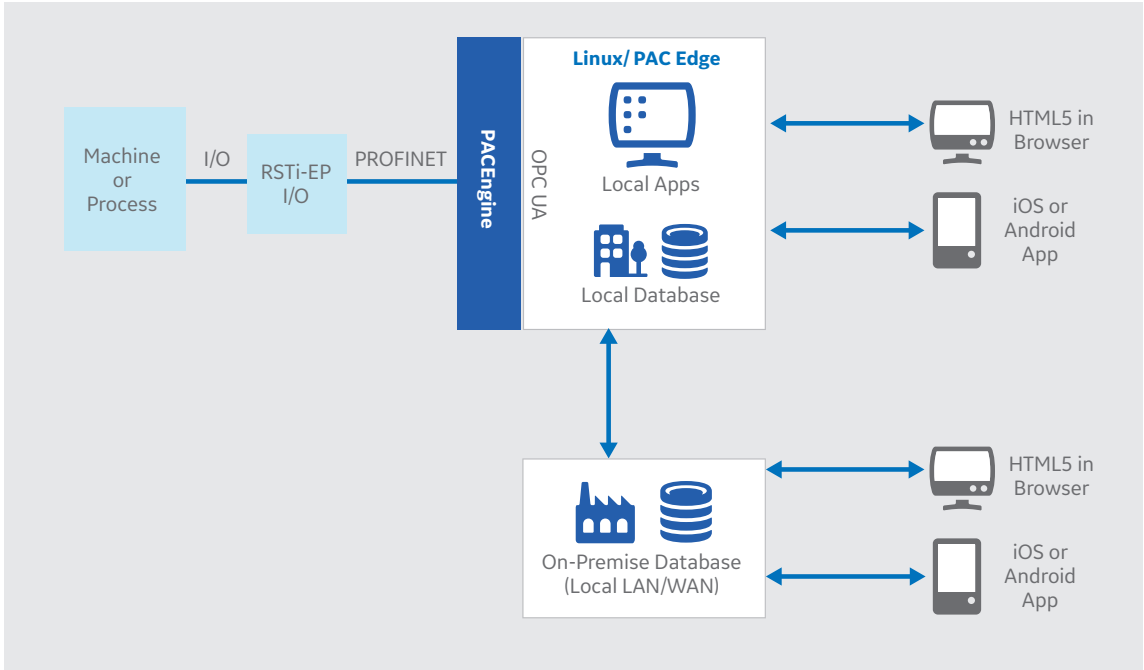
Machine or Process

I/O

RSTi-EP I/O

PROFINET

PACEngine

OPC UA

Linux/ PAC Edge

Local Apps

Local Database

HTML5 in Browser

iOS or Android App

On-Premise Database (Local LAN/WAN)

HTML5 in Browser

iOS or Android App